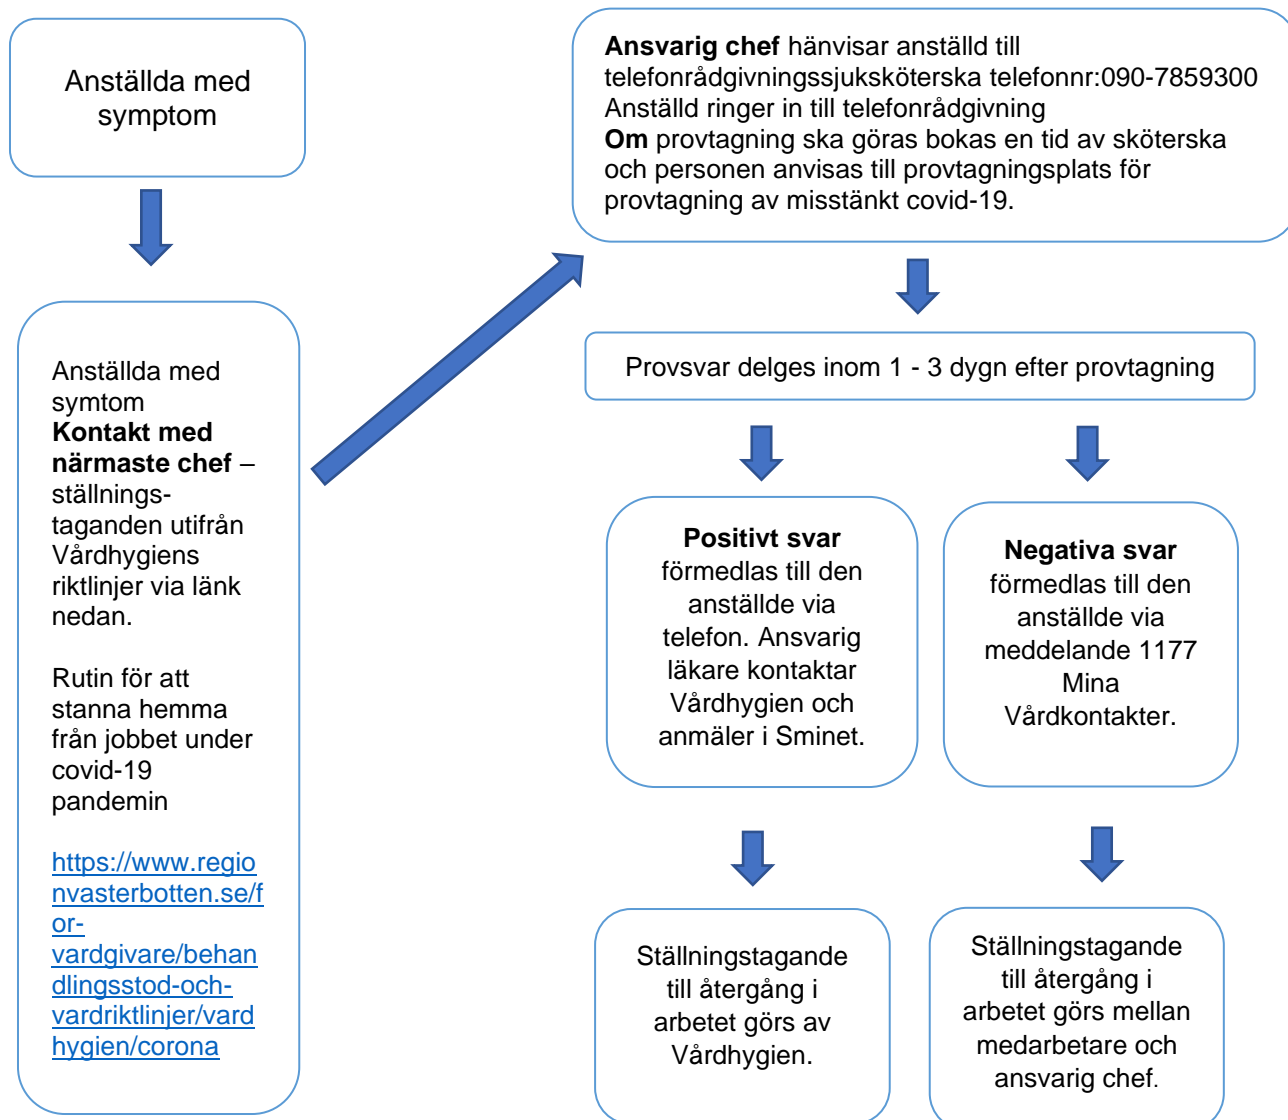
Anställda med symptom

Anställda med symtom
**Kontakt med närmaste chef** – ställningstaganden utifrån Vårdhygiens riktlinjer via länk nedan.

Rutin för att stanna hemma från jobbet under covid-19 pandemin

https://www.regionvasterbotten.se/for-vardgivare/behandlingsstod-och-vardriktlinjer/vardhygien/corona

**Ansvarig chef** hänvisar anställd till telefonrådgivningssjuksköterska telefonnr:090-7859300
Anställd ringer in till telefonrådgivning
**Om** provtagning ska göras bokas en tid av sköterska och personen anvisas till provtagningsplats för provtagning av misstänkt covid-19.

Provsvar delges inom 1 - 3 dygn efter provtagning

**Positivt svar** förmedlas till den anställde via telefon. Ansvarig läkare kontaktar Vårdhygien och anmäler i Sminet.

**Negativa svar** förmedlas till den anställde via meddelande 1177 Mina Vårdkontakter.

Ställningstagande till återgång i arbetet görs av Vårdhygien.

Ställningstagande till återgång i arbetet görs mellan medarbetare och ansvarig chef.